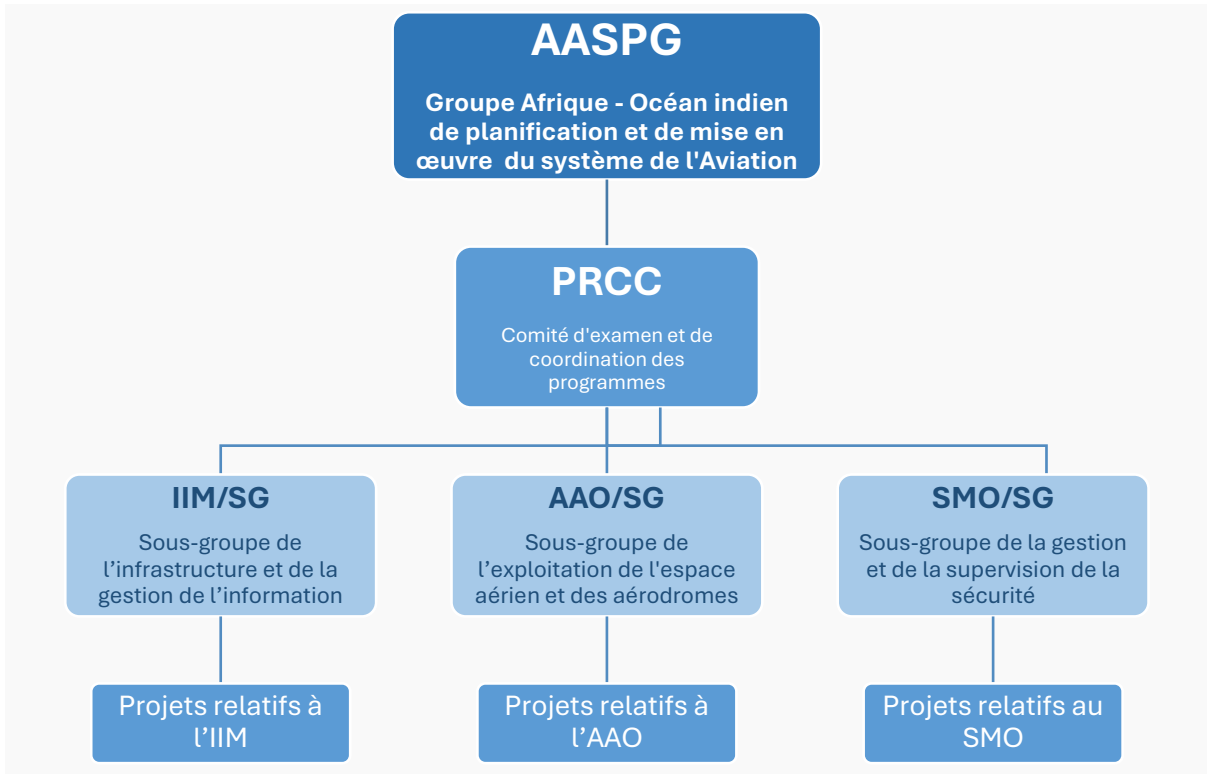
AASPG

Groupe Afrique - Océan indien de planification et de mise en œuvre du système de l'Aviation

PRCC

Comité d'examen et de coordination des programmes

IIM/SG

Sous-groupe de l’infrastructure et de la gestion de l’information

AAO/SG

Sous-groupe de l’exploitation de l'espace aérien et des aérodromes

SMO/SG

Sous-groupe de la gestion et de la supervision de la sécurité

Projets relatifs à l’IIM

Projets relatifs à l’AAO

Projets relatifs au SMO